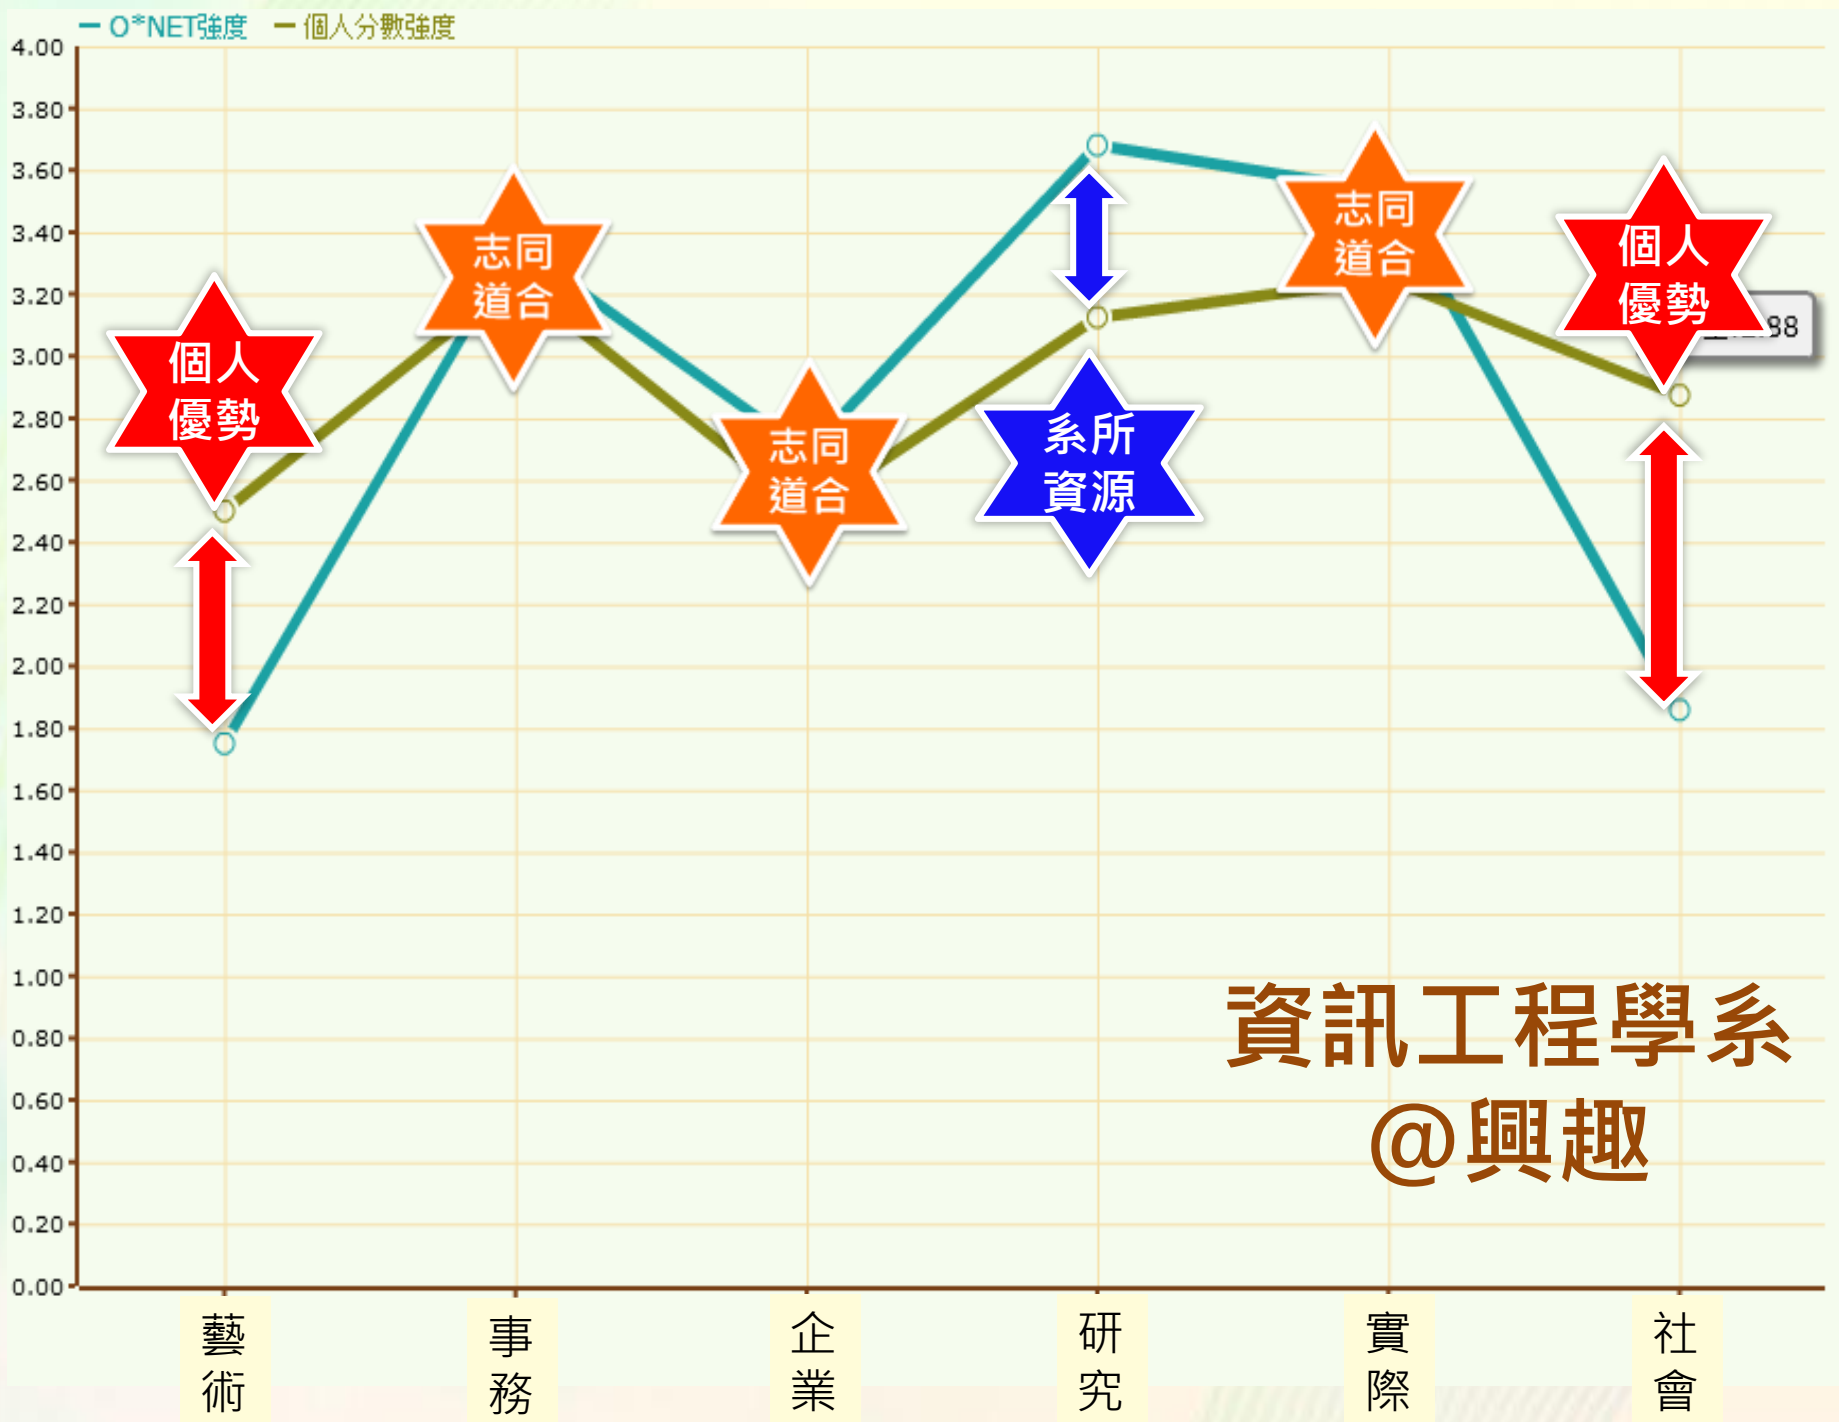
O*NET強度 個人分數強度

4.00
3.80
3.60
3.40
3.20
3.00
2.80
2.60
2.40
2.20
2.00
1.80
1.60
1.40
1.20
1.00
0.80
0.60
0.40
0.20
0.00

個人優勢

志同道合

志同道合

系所資源

志同道合

個人優勢

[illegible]88

資訊工程學系
@興趣

藝術
事務
企業
研究
實際
社會